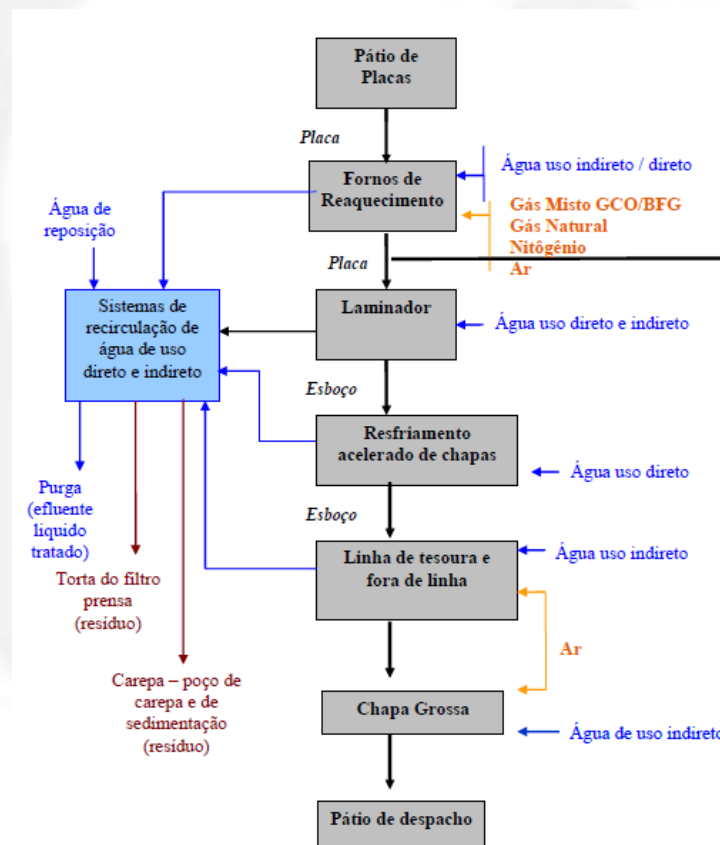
Pátio de Placas

Placa

Fornos de Reaquecimento

Água uso indireto / direto

Gás Misto GCO/BFG
Gás Natural
Nitôgênio
Ar

Água de reposição

Placa

Sistemas de recirculação de água de uso direto e indireto

Laminador

Água uso direto e indireto

Esboço

Resfriamento acelerado de chapas

Água uso direto

Purga (efluente liquido tratado)

Esboço

Linha de tesoura e fora de linha

Água uso indireto

Torta do filtro prensa (resíduo)

Ar

Carepa – poço de carepa e de sedimentação (resíduo)

Chapa Grossa

Água de uso indireto

Pátio de despacho